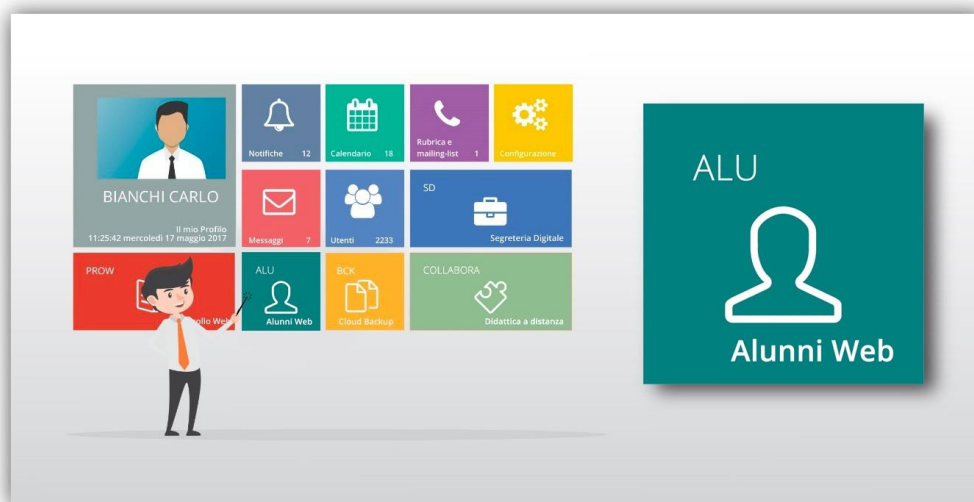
BIANCHI CARLO

Il mio Profilo
11:25:42 mercoledì 17 maggio 2017

Notifiche 12

Calendario 18

Rubrica e mailing-list 1

Configurazione

Messaggi 7

Utenti 2233

SD

Segreteria Digitale

PROW

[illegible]ollo Web

ALU

Alunni Web

BCK

Cloud Backup

COLLABORA

Didattica a distanza

ALU

Alunni Web